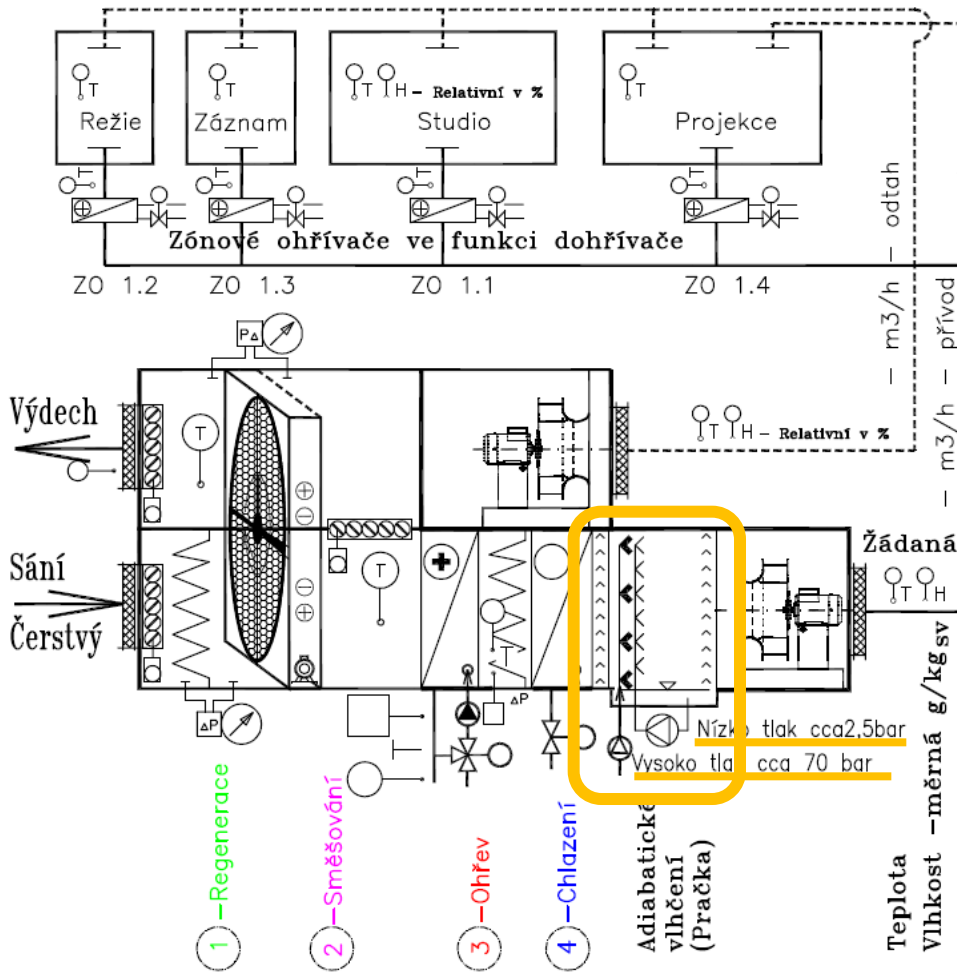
T
Režie

T
Záznam

T H – Relativní v %
Studio

T
Projekce

T
T
T
T

Zónové ohřívače ve funkci dohřívače

ZO 1.2
ZO 1.3
ZO 1.1
ZO 1.4

– m3/h – odtah
– m3/h – přívod

PΔ

Výdech
T

T H – Relativní v %

Sání
Čerstvý

T

Žádaná
T H

ΔP
ΔP

Nízko tlak cca2,5bar
Vysoko tlak cca 70 bar

1 –Regenerace
2 –Směšování
3 –Ohřev
4 –Chlazení
Adiabatické vlhčení (Pračka)
Teplota
Vlhkost –měrná g/kg$_{sv}$